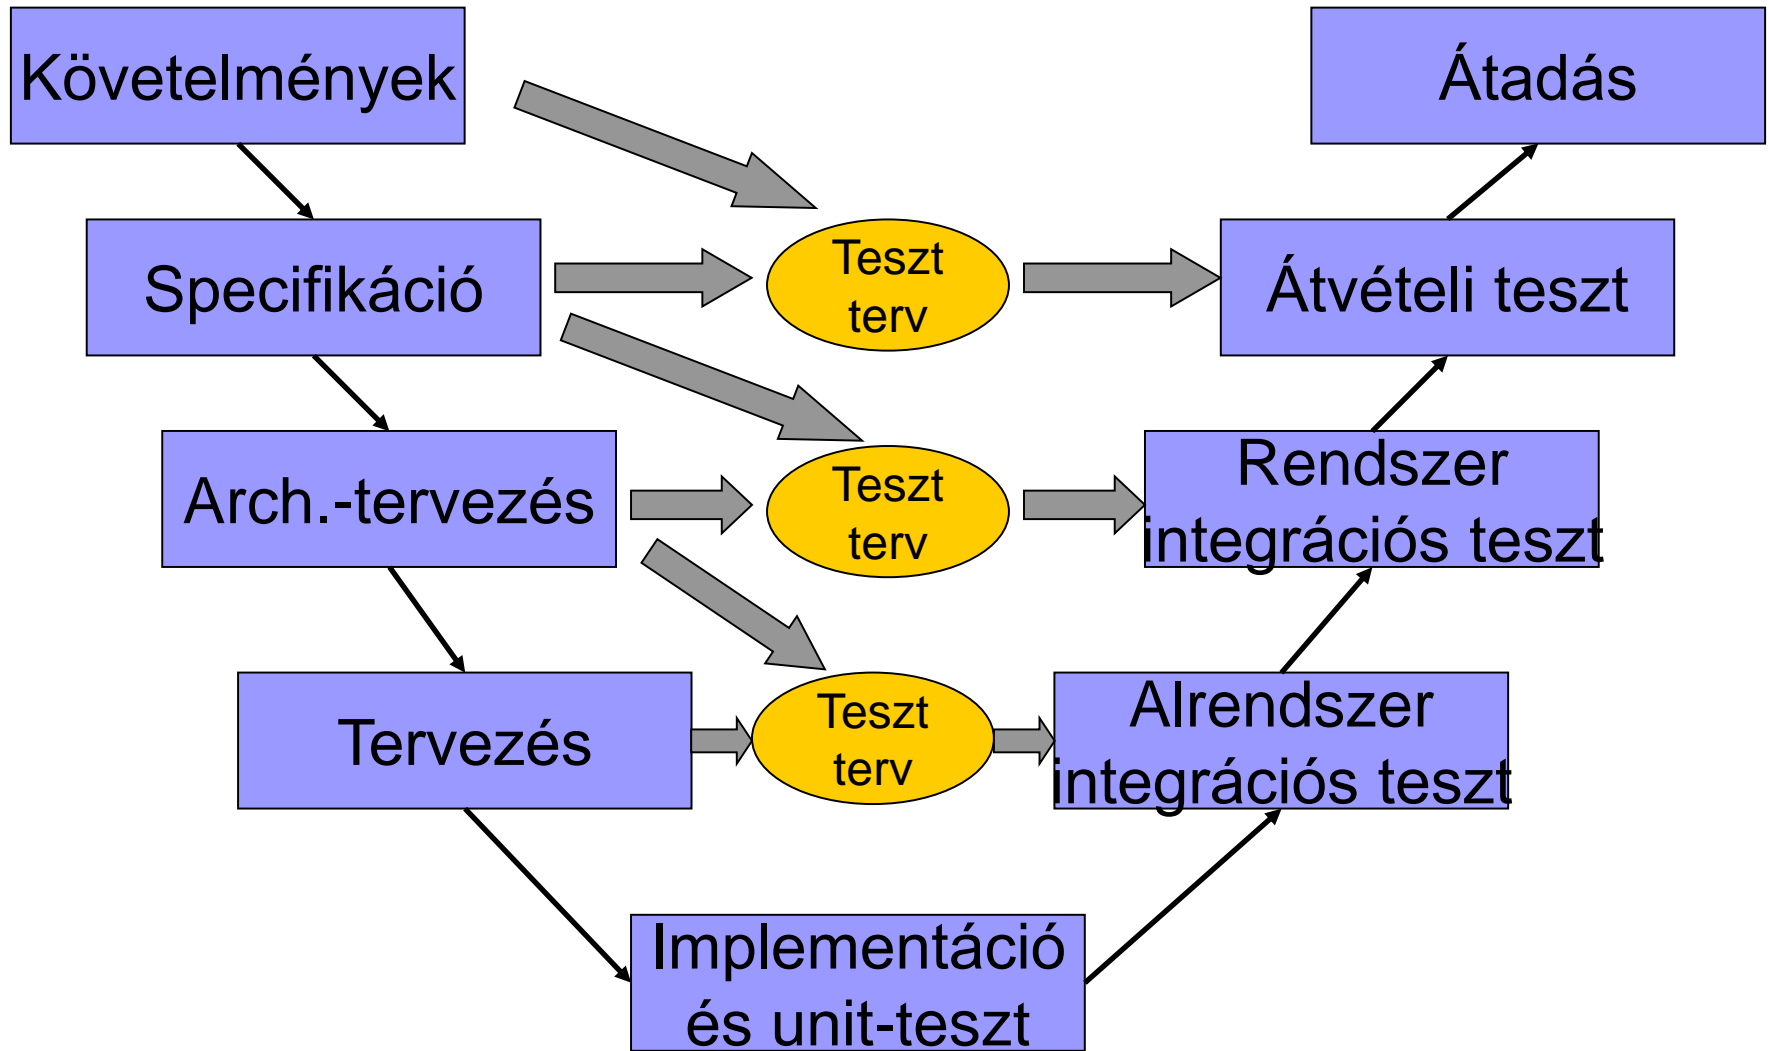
Követelmények

Átadás

Specifikáció

Teszt terv

Átvételi teszt

Arch.-tervezés

Teszt terv

Rendszer integrációs teszt

Tervezés

Teszt terv

Alrendszer integrációs teszt

Implementáció és unit-teszt